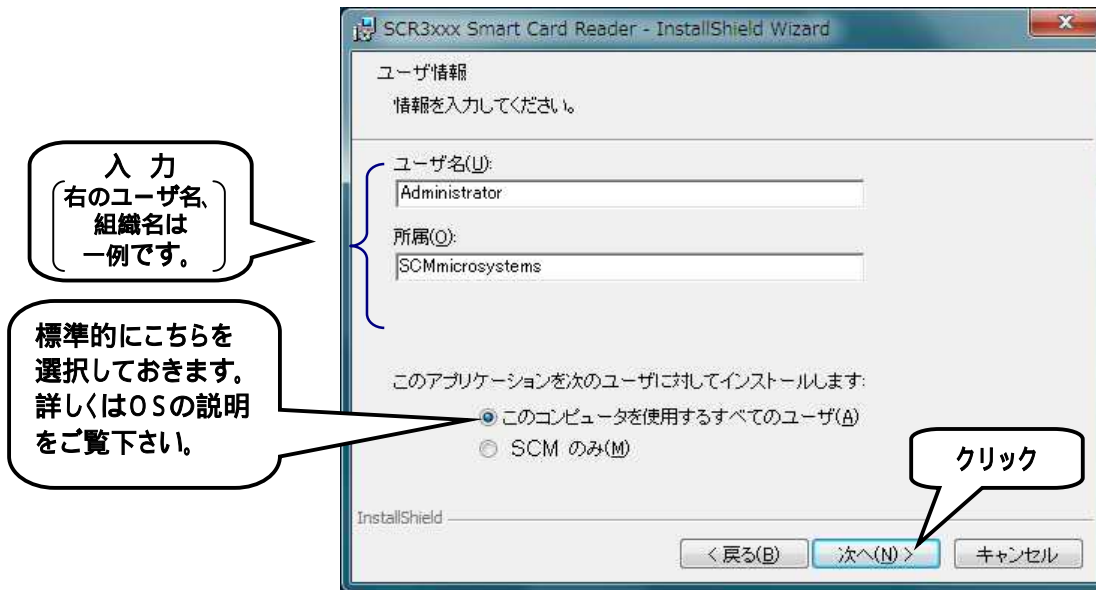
SCR3xxx Smart Card Reader - InstallShield Wizard

x

ユーザ情報

情報を入力してください。

入 力
右のユーザ名、組織名は一例です。

ユーザ名(U):

Administrator

所属(O):

SCMmicrosystems

標準的にこちらを選択しておきます。詳しくはOSの説明をご覧下さい。

このアプリケーションを次のユーザに対してインストールします:

このコンピュータを使用するすべてのユーザ(A)

SCM のみ(M)

クリック

InstallShield

< 戻る(B)

次へ(N) >

キャンセル